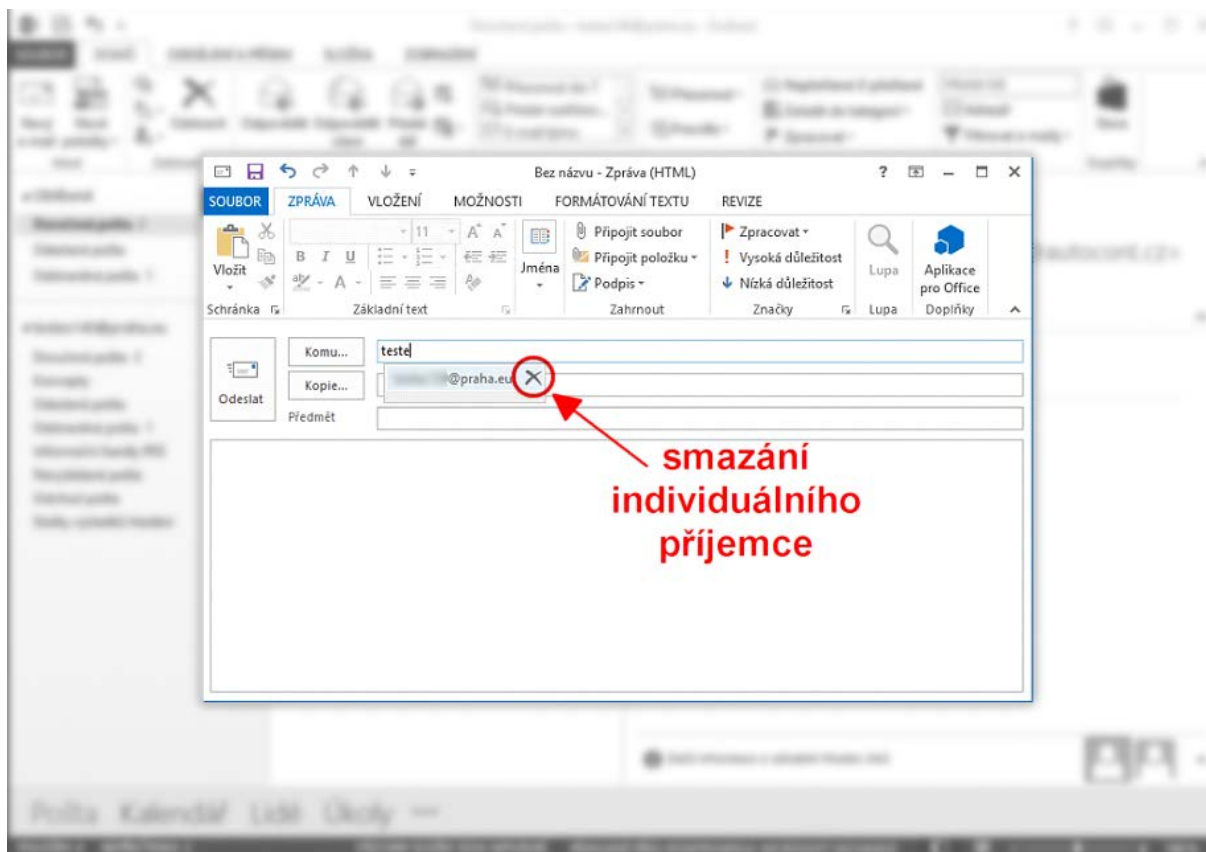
Bez názvu - Zpráva (HTML)

SOUBOR ZPRÁVA VLOŽENÍ MOŽNOSTI FORMÁTOVÁNÍ TEXTU REVIZE

Vložit
Schránka
11
B I U
Základní text
Jména
Připojit soubor
Připojit položku
Podpis
Zahrnout
Zpracovat
Vysoká důležitost
Nízká důležitost
Značky
Lupa
Lupa
Aplikace pro Office
Doplňky

Odeslat
Komu...
teste
Kopie...
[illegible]@praha.eu
Předmět

smazání individuálního příjemce

Pošta Kalendář Lidé Úkoly ···